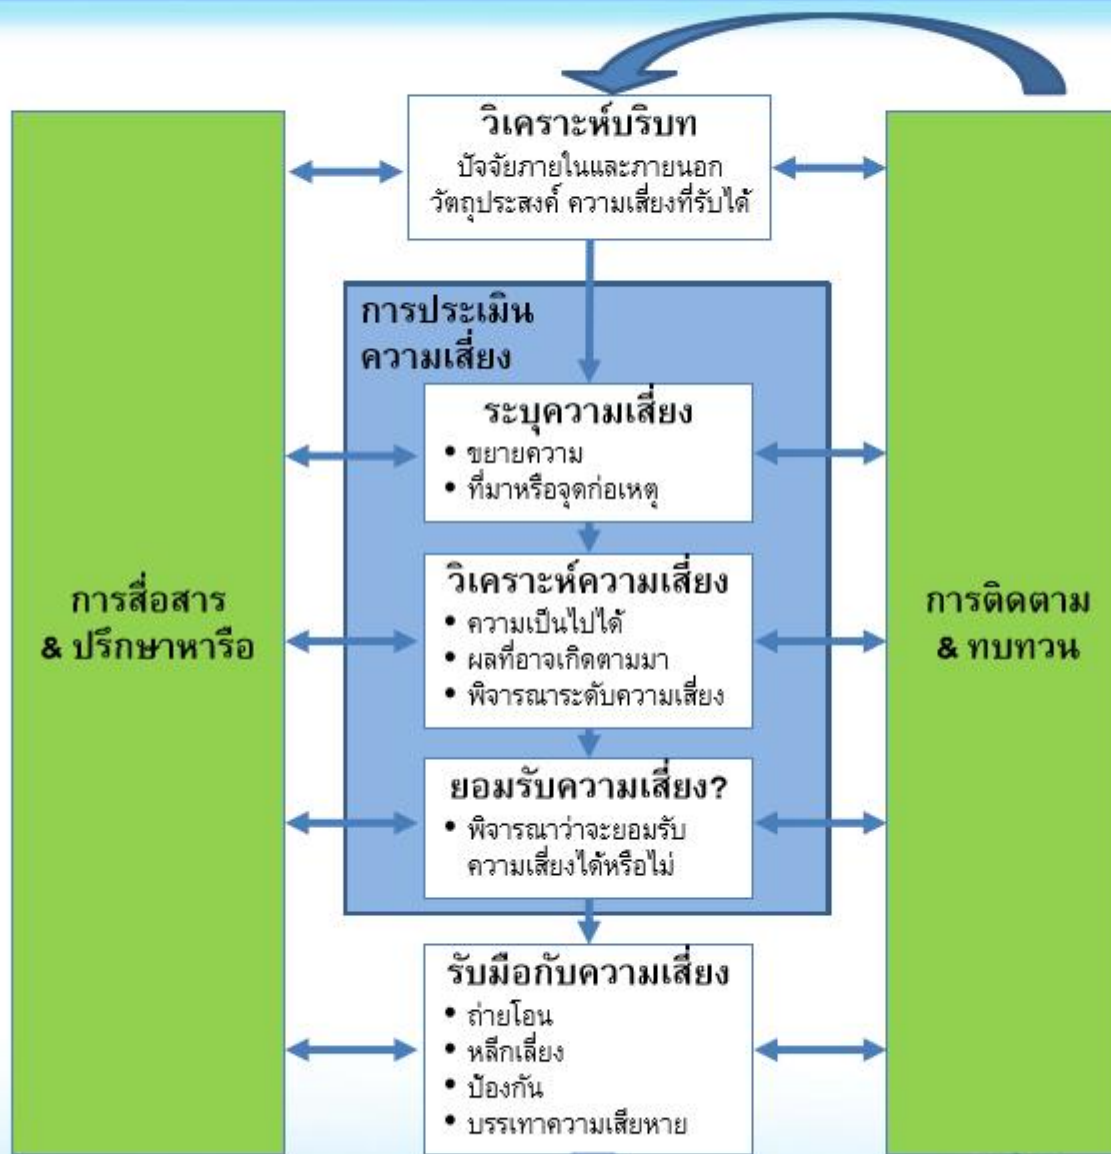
วิเคราะห์บริบท
ปัจจัยภายในและภายนอก
วัตถุประสงค์ ความเสี่ยงที่รับได้

การประเมินความเสี่ยง

ระบุความเสี่ยง
• ขยายความ
• ที่มาหรือจุดก่อเหตุ

วิเคราะห์ความเสี่ยง
• ความเป็นไปได้
• ผลที่อาจเกิดตามมา
• พิจารณาระดับความเสี่ยง

ยอมรับความเสี่ยง?
• พิจารณาว่าจะยอมรับความเสี่ยงได้หรือไม่

รับมือกับความเสี่ยง
• ถ่ายโอน
• หลีกเลี่ยง
• ป้องกัน
• บรรเทาความเสียหาย

การสื่อสาร & ปรึกษาหารือ

การติดตาม & ทบทวน